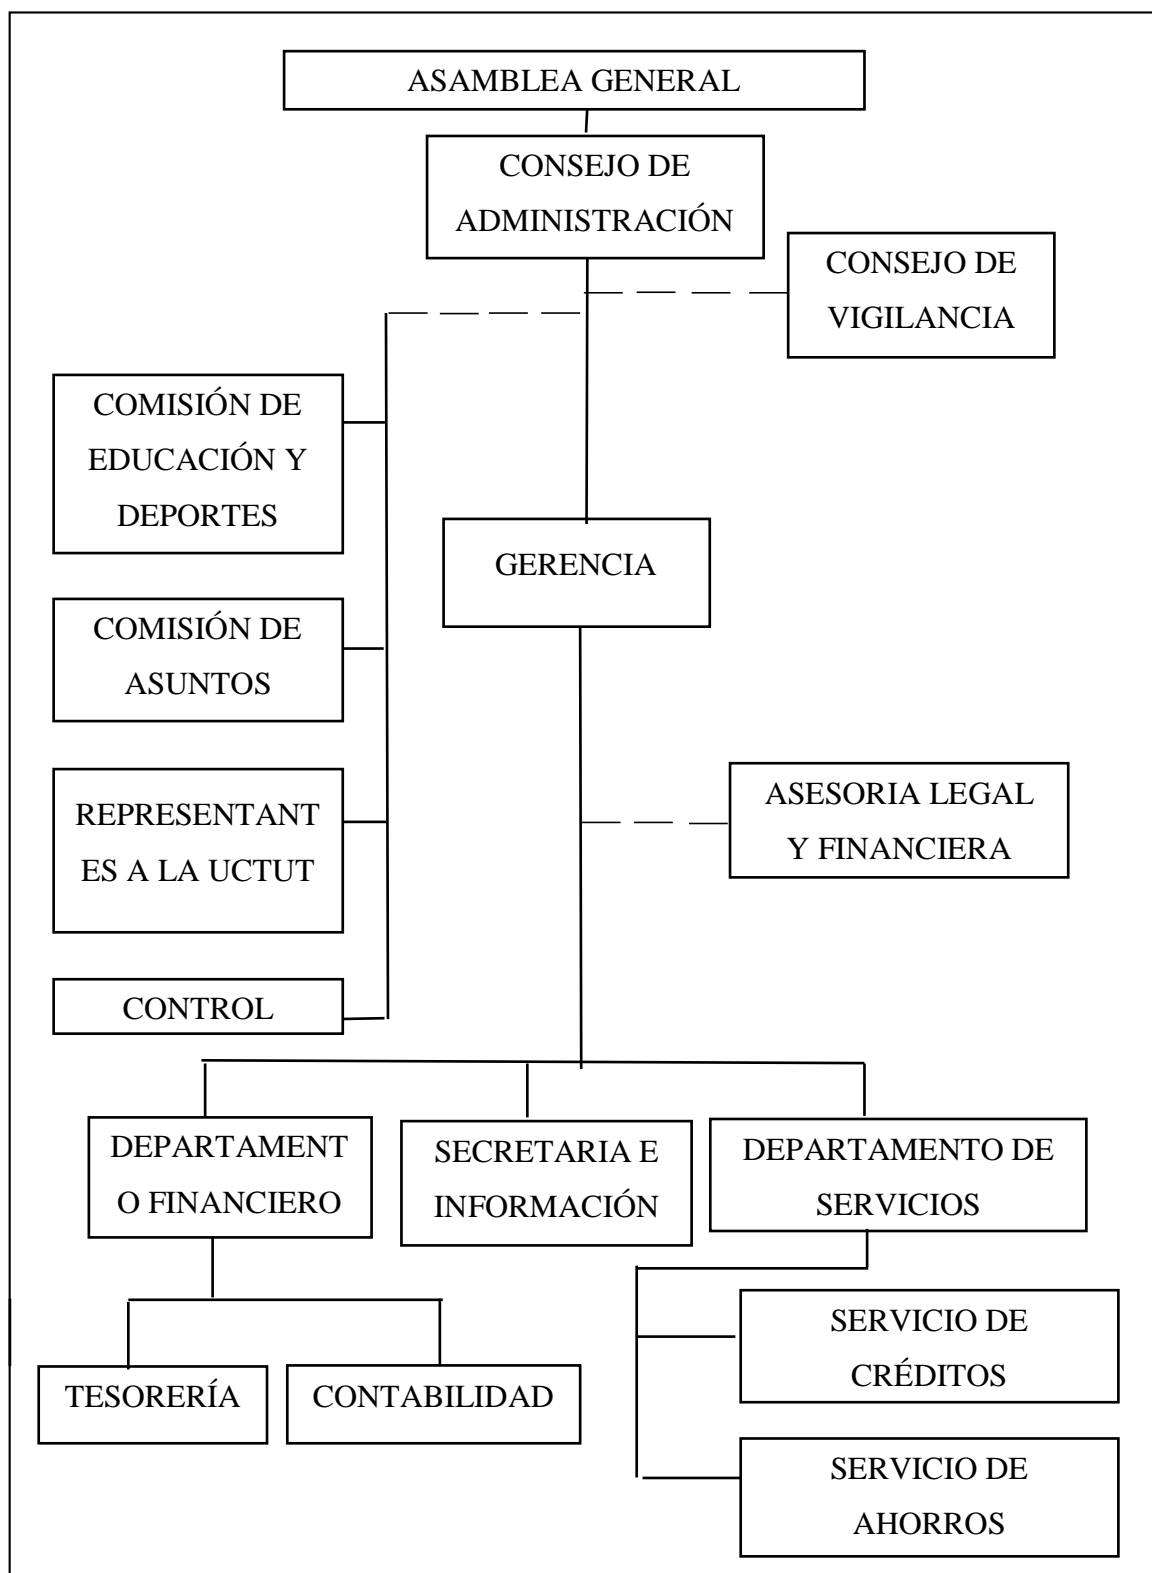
ASAMBLEA GENERAL

CONSEJO DE ADMINISTRACIÓN

CONSEJO DE VIGILANCIA

COMISIÓN DE EDUCACIÓN Y DEPORTES

GERENCIA

COMISIÓN DE ASUNTOS

ASESORIA LEGAL Y FINANCIERA

REPRESENTANTES A LA UCTUT

CONTROL

DEPARTAMENTO FINANCIERO

SECRETARIA E INFORMACIÓN

DEPARTAMENTO DE SERVICIOS

SERVICIO DE CRÉDITOS

TESORERÍA

CONTABILIDAD

SERVICIO DE AHORROS